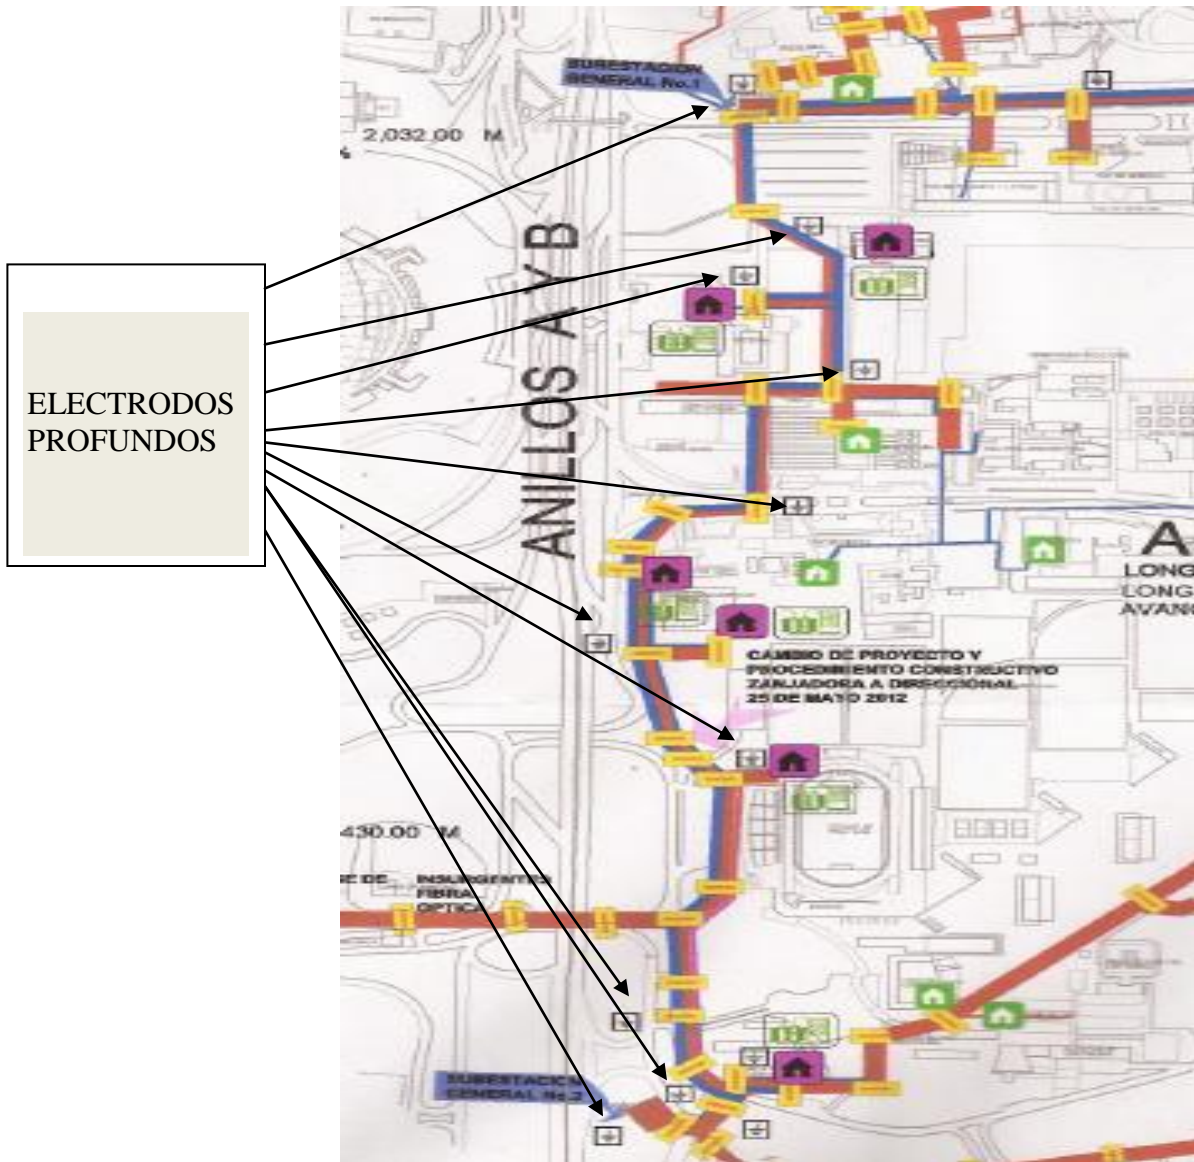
ELECTRODOS PROFUNDOS

SUBESTACION GENERAL No.1

2,032.00 M

ANILLOS A Y B

A

LONG
LONG
AVANC

CAMBIO DE PROYECTO Y PROCEDIMIENTO CONSTRUCTIVO ZANJADORA A DIRECCIONAL 25 DE MAYO 2012

430.00 M

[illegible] DE INSURGENTES FIBRA OPTICA

SUBESTACION GENERAL No.2